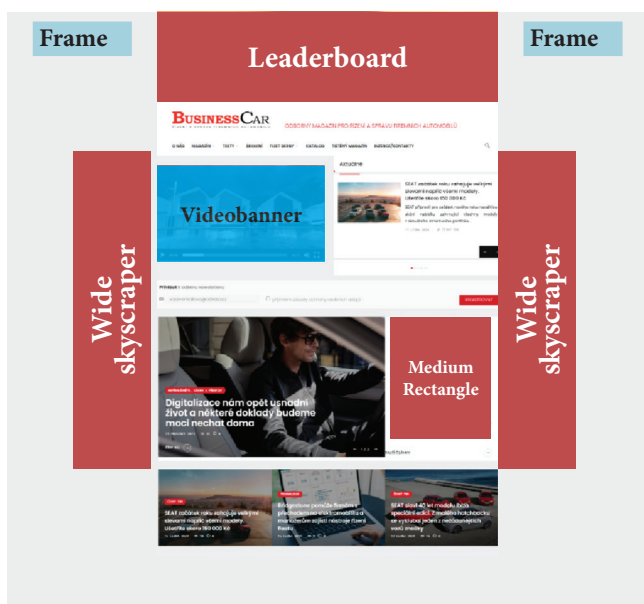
Frame

Leaderboard

Frame

BUSINESSCAR

ODBORNÝ MAGAZÍN PRO ŘÍZENÍ A SPRÁVU FIREMNÍCH AUTOMOBILŮ

Aktuálně

Videobanner

Wide skyscraper

Wide skyscraper

Digitalizace nám opět usnadní život a některé doklady budeme moci nechat doma

Medium Rectangle

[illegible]